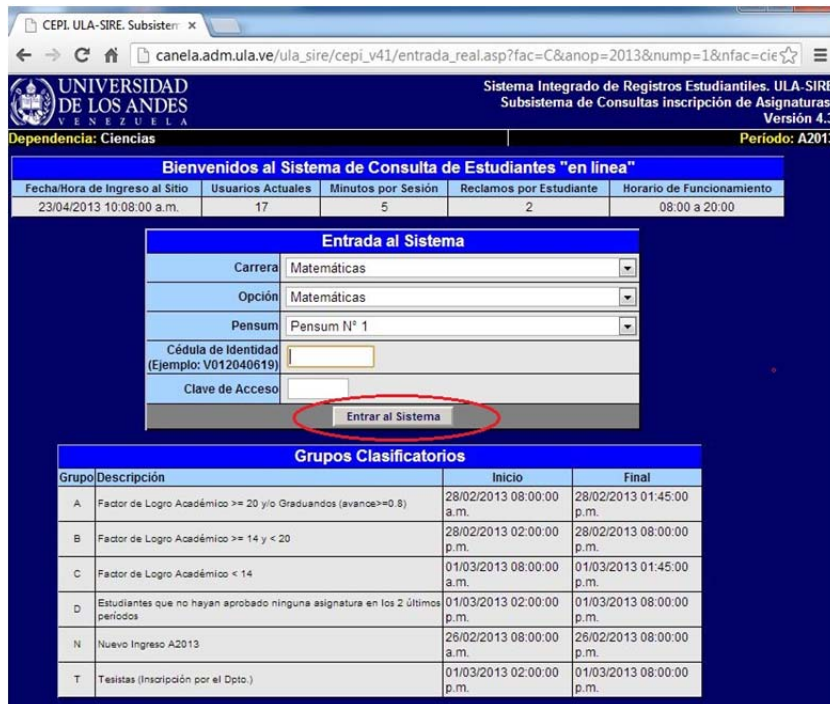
CEPI. ULA-SIRE. Subsisten ×

canela.adm.ula.ve/ula_sire/cepi_v41/entrada_real.asp?fac=C&anop=2013&nump=1&nfac=cie

UNIVERSIDAD DE LOS ANDES VENEZUELA

Sistema Integrado de Registros Estudiantiles. ULA-SIRE
Subsistema de Consultas inscripción de Asignaturas
Versión 4.3

Dependencia: Ciencias

Período: A2013

Bienvenidos al Sistema de Consulta de Estudiantes "en línea"

| Fecha/Hora de Ingreso al Sitio | Usuarios Actuales | Minutos por Sesión | Reclamos por Estudiante | Horario de Funcionamiento |
|---|---|---|---|---|
| 23/04/2013 10:08:00 a.m. | 17 | 5 | 2 | 08:00 a 20:00 |

Entrada al Sistema

Carrera Matemáticas

Opción Matemáticas

Pensum Pensum N° 1

Cédula de Identidad (Ejemplo: V012040619)

Clave de Acceso

Entrar al Sistema

Grupos Clasificatorios

| Grupo | Descripción | Inicio | Final |
|---|---|---|---|
| A | Factor de Logro Académico >= 20 y/o Graduandos (avance>=0.8) | 28/02/2013 08:00:00 a.m. | 28/02/2013 01:45:00 p.m. |
| B | Factor de Logro Académico >= 14 y < 20 | 28/02/2013 02:00:00 p.m. | 28/02/2013 08:00:00 p.m. |
| C | Factor de Logro Académico < 14 | 01/03/2013 08:00:00 a.m. | 01/03/2013 01:45:00 p.m. |
| D | Estudiantes que no hayan aprobado ninguna asignatura en los 2 últimos periodos | 01/03/2013 02:00:00 p.m. | 01/03/2013 08:00:00 p.m. |
| N | Nuevo Ingreso A2013 | 26/02/2013 08:00:00 a.m. | 26/02/2013 08:00:00 p.m. |
| T | Tesistas (Inscripción por el Dpto.) | 01/03/2013 02:00:00 p.m. | 01/03/2013 08:00:00 p.m. |